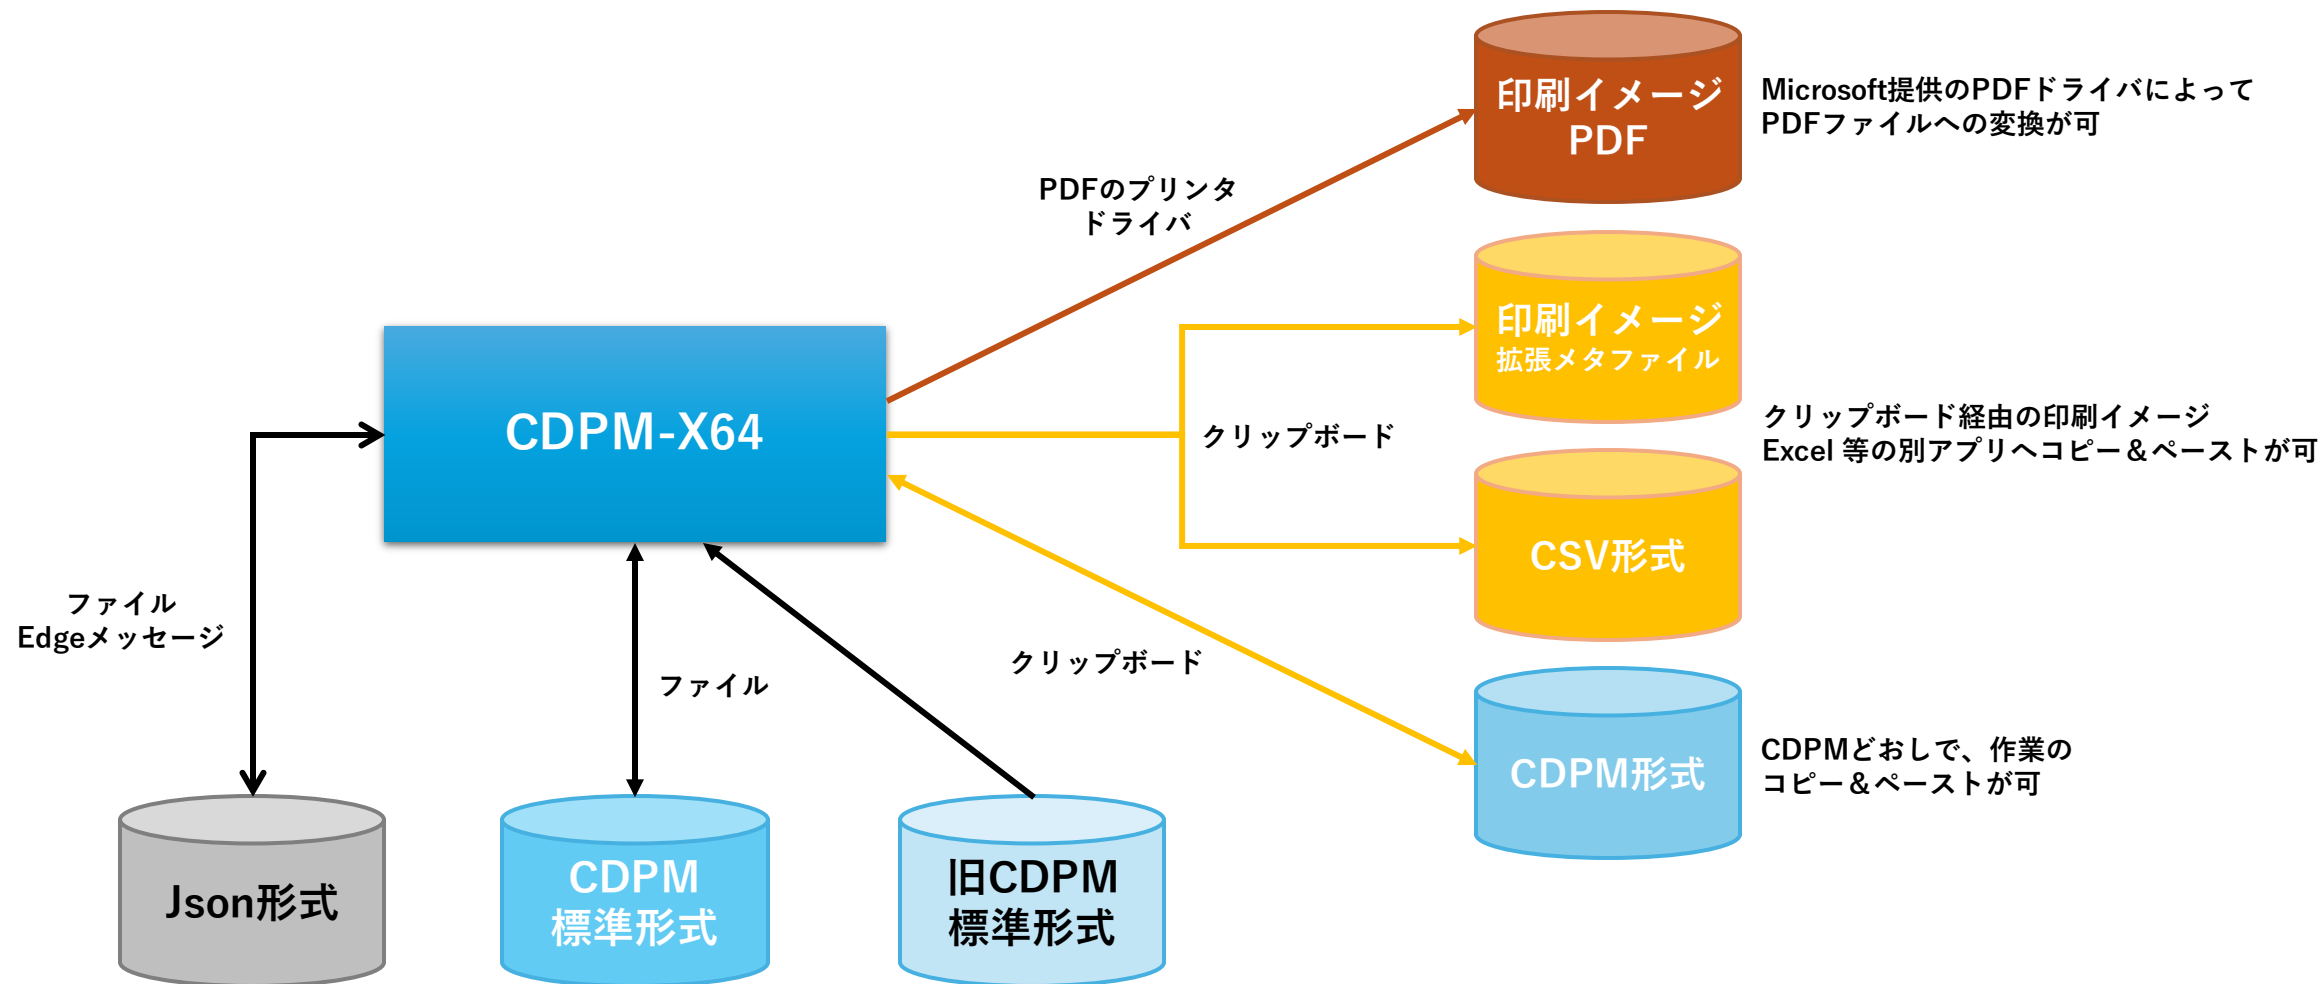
印刷イメージ
PDF

Microsoft提供のPDFドライバによって
PDFファイルへの変換が可

PDFのプリンタ
ドライバ

印刷イメージ
拡張メタファイル

クリップボード

クリップボード経由の印刷イメージ
Excel 等の別アプリへコピー＆ペーストが可

CDPM-X64

CSV形式

ファイル
Edgeメッセージ

クリップボード

ファイル

CDPM形式

CDPMどおしで、作業の
コピー＆ペーストが可

Json形式

CDPM
標準形式

旧CDPM
標準形式